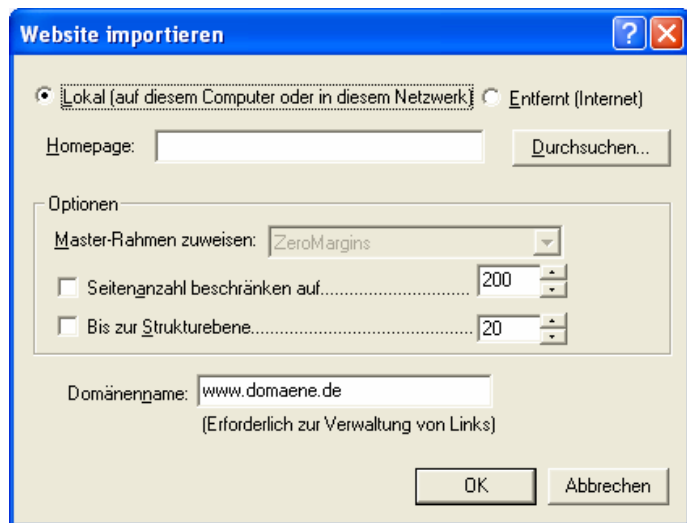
Website importieren

? X

Lokal (auf diesem Computer oder in diesem Netzwerk)

Entfernt (Internet)

Homepage:

Durchsuchen...

Optionen

Master-Rahmen zuweisen: ZeroMargins

Seitenanzahl beschränken auf........................................ 200

Bis zur Strukturebene................................................ 20

Domänenname: www.domaene.de

(Erforderlich zur Verwaltung von Links)

OK

Abbrechen